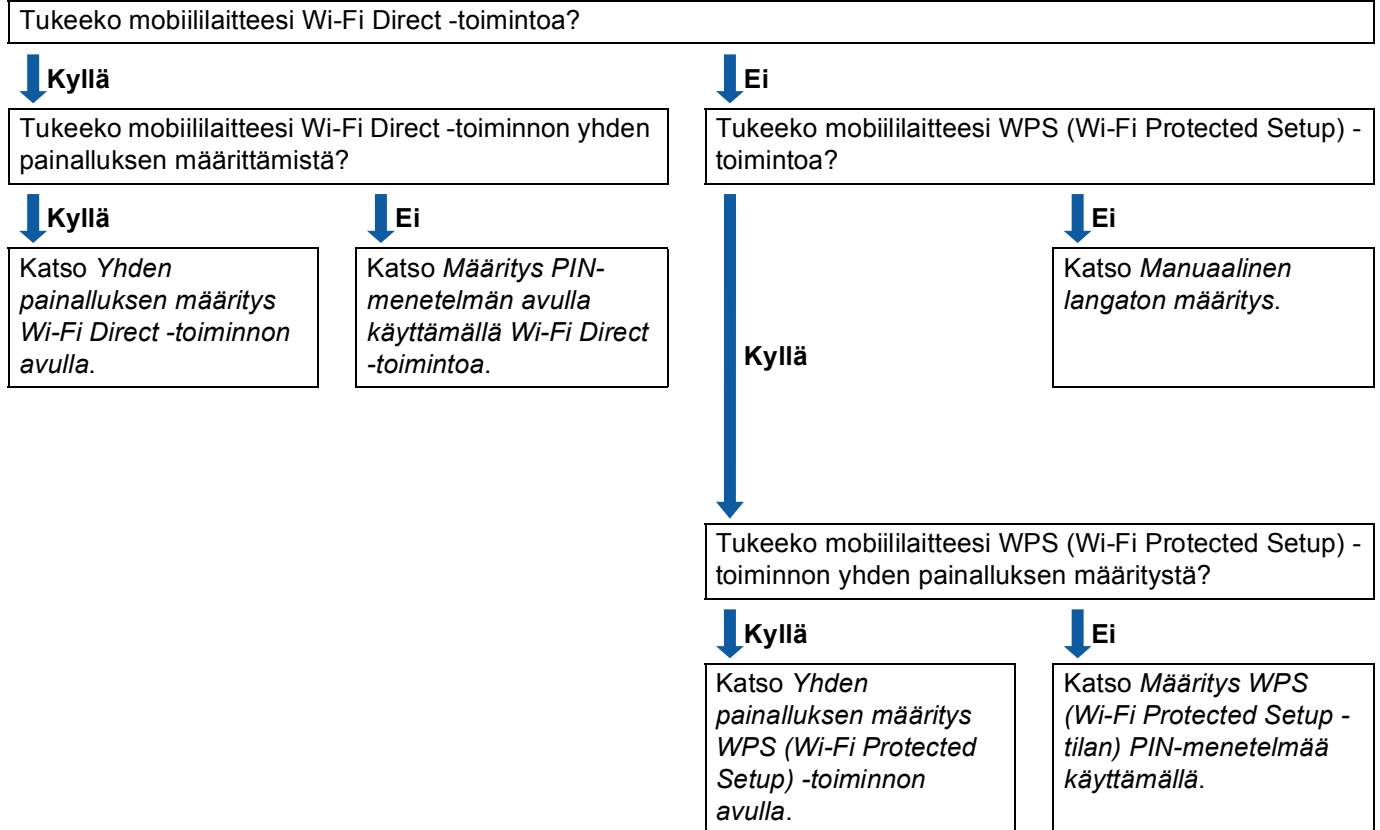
Tukeeko mobiililaitteesi Wi-Fi Direct -toimintoa?

Kyllä

Tukeeko mobiililaitteesi Wi-Fi Direct -toiminnon yhden painalluksen määrittämistä?

Kyllä

Katso *Yhden painalluksen määritys Wi-Fi Direct -toiminnon avulla*.

Ei

Katso *Määritys PIN-menetelmän avulla käyttämällä Wi-Fi Direct -toimintoa*.

Ei

Tukeeko mobiililaitteesi WPS (Wi-Fi Protected Setup) -toimintoa?

Ei

Katso *Manuaalinen langaton määritys*.

Kyllä

Tukeeko mobiililaitteesi WPS (Wi-Fi Protected Setup) -toiminnon yhden painalluksen määritystä?

Kyllä

Katso *Yhden painalluksen määritys WPS (Wi-Fi Protected Setup) -toiminnon avulla*.

Ei

Katso *Määritys WPS (Wi-Fi Protected Setup -tilan) PIN-menetelmää käyttämällä*.